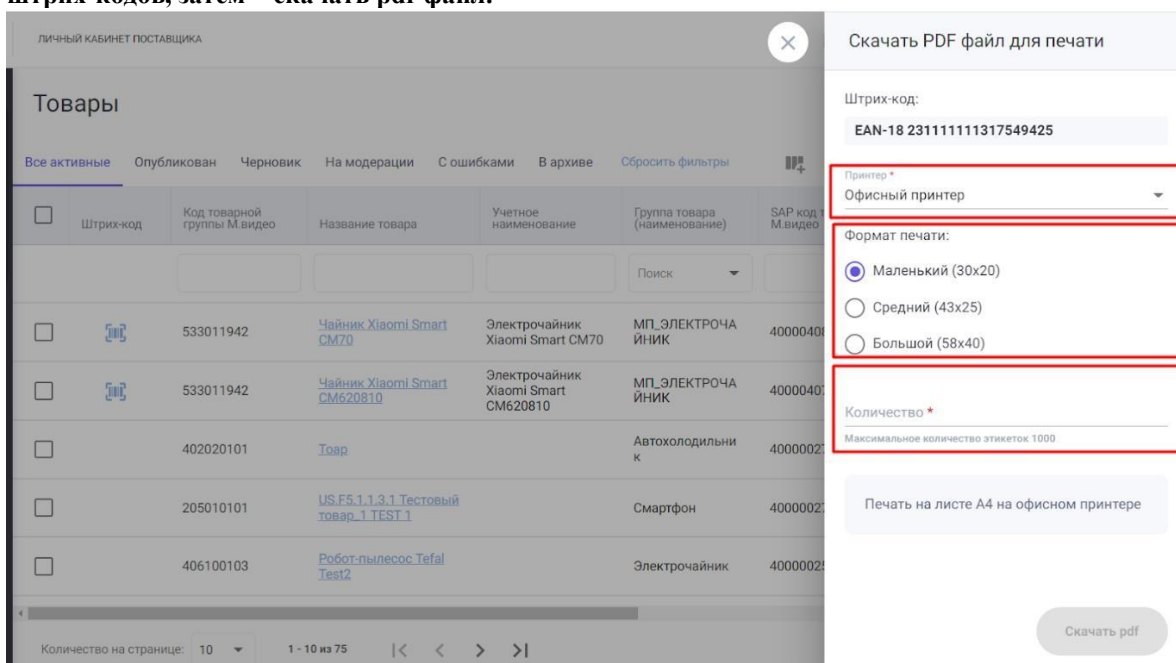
штрих-кодов, затем – скачать pdf файл.

ЛИЧНЫЙ КАБИНЕТ ПОСТАВЩИКА

Товары

Все активные Опубликован Черновик На модерации С ошибками В архиве Сбросить фильтры

| | Штрих-код | Код товарной группы М.видео | Название товара | Учетное наименование | Группа товара (наименование) | SAP код М.видео |
|---|---|---|---|---|---|---|
| | | | | | Поиск | |
| | | 533011942 | Чайник Xiaomi Smart CM70 | Электрочайник Xiaomi Smart CM70 | МП_ЭЛЕКТРОЧАЙНИК | 4000040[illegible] |
| | | 533011942 | Чайник Xiaomi Smart CM620810 | Электрочайник Xiaomi Smart CM620810 | МП_ЭЛЕКТРОЧАЙНИК | 4000040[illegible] |
| | | 402020101 | Тоар | | Автохолодильник | 400002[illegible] |
| | | 205010101 | US.F5.1.1.3.1 Тестовый товар_1 TEST 1 | | Смартфон | 400002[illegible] |
| | | 406100103 | Робот-пылесос Tefal Test2 | | Электрочайник | 400002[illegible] |

Количество на странице: 10 1 - 10 из 75

Скачать PDF файл для печати

Штрих-код:
EAN-18 231111111317549425

Принтер *
Офисный принтер

Формат печати:
Маленький (30x20)
Средний (43x25)
Большой (58x40)

Количество *
Максимальное количество этикеток 1000

Печать на листе А4 на офисном принтере

Скачать pdf